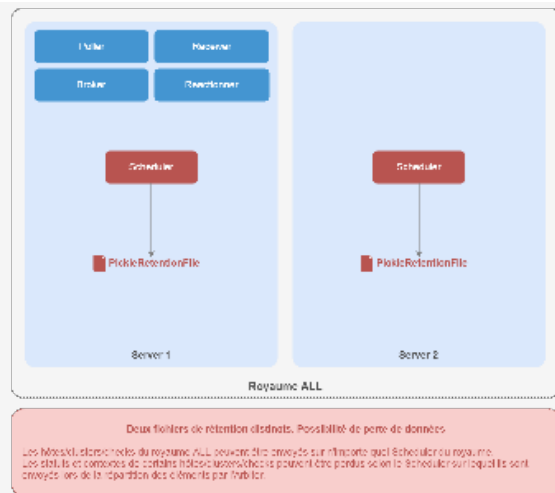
Poller

Receiver

Broker

Reactionner

Scheduler

PickleRetentionFile

Server 1

Scheduler

PickleRetentionFile

Server 2

Royaume ALL

Deux fichiers de rétention distincts. Possibilité de perte de données

Les hôtes/clusters/checks du royaume ALL peuvent être envoyés sur n'importe quel Scheduler du royaume.
Les statuts et contextes de certains hôtes/clusters/checks peuvent être perdus selon le Scheduler sur lequel ils sont envoyés lors de la répartition des éléments par l'Arbiter.